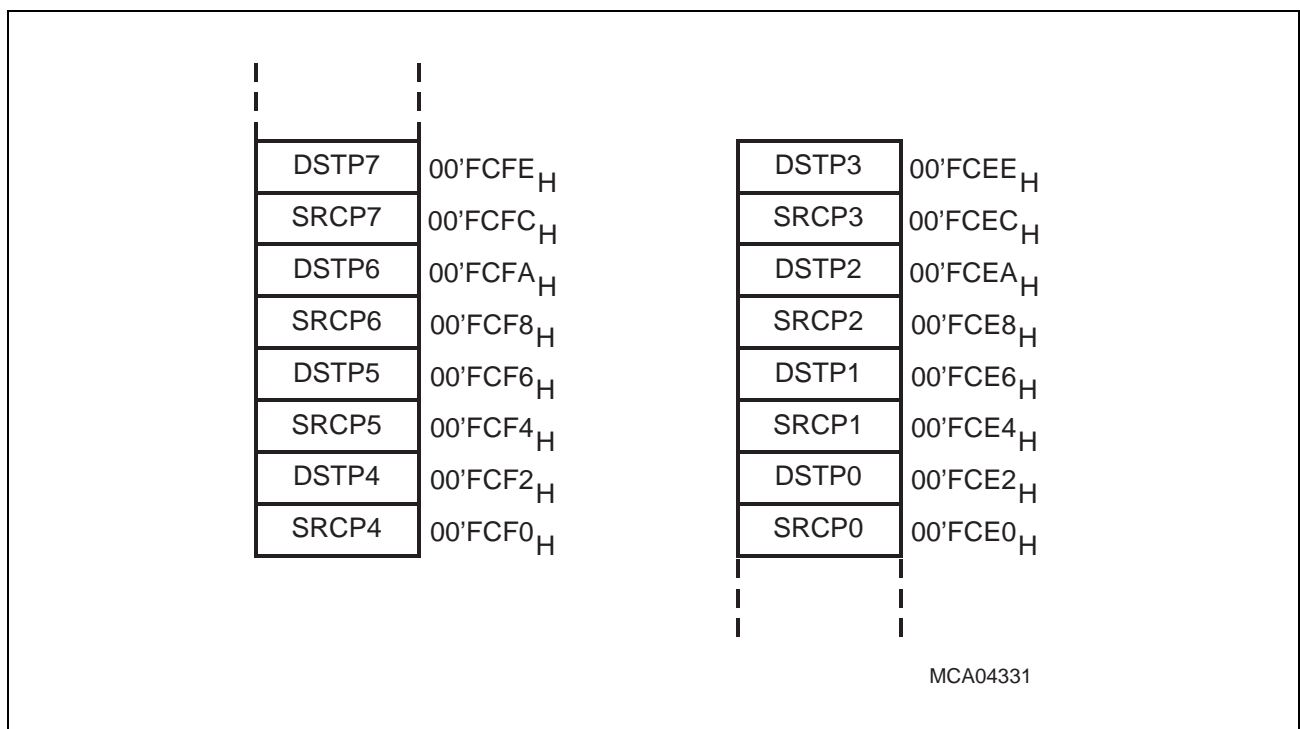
| | |
|---|---|
| DSTP7 | 00'FCFE$_H$ |
| SRCP7 | 00'FCFC$_H$ |
| DSTP6 | 00'FCFA$_H$ |
| SRCP6 | 00'FCF8$_H$ |
| DSTP5 | 00'FCF6$_H$ |
| SRCP5 | 00'FCF4$_H$ |
| DSTP4 | 00'FCF2$_H$ |
| SRCP4 | 00'FCF0$_H$ |

| | |
|---|---|
| DSTP3 | 00'FCEE$_H$ |
| SRCP3 | 00'FCEC$_H$ |
| DSTP2 | 00'FCEA$_H$ |
| SRCP2 | 00'FCE8$_H$ |
| DSTP1 | 00'FCE6$_H$ |
| SRCP1 | 00'FCE4$_H$ |
| DSTP0 | 00'FCE2$_H$ |
| SRCP0 | 00'FCE0$_H$ |

MCA04331